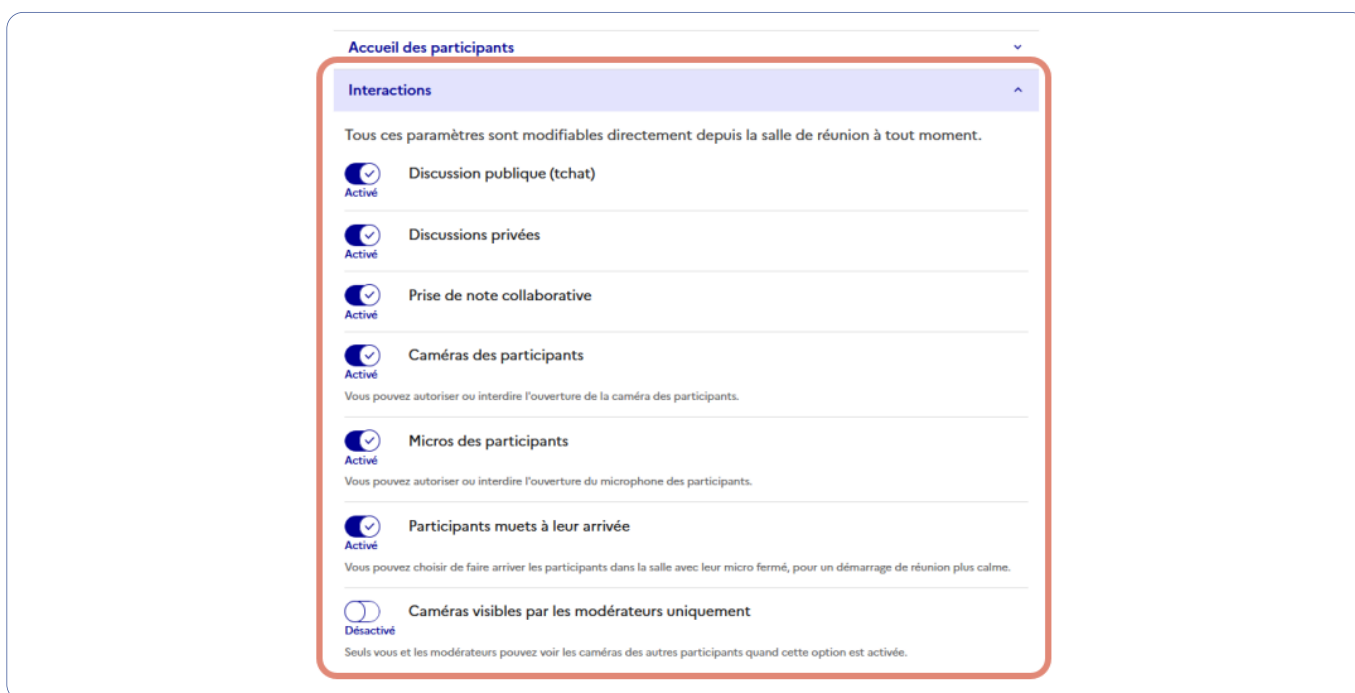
Accueil des participants

Interactions

Tous ces paramètres sont modifiables directement depuis la salle de réunion à tout moment.

Activé
Discussion publique (tchat)

Activé
Discussions privées

Activé
Prise de note collaborative

Activé
Caméras des participants
Vous pouvez autoriser ou interdire l'ouverture de la caméra des participants.

Activé
Micros des participants
Vous pouvez autoriser ou interdire l'ouverture du microphone des participants.

Activé
Participants muets à leur arrivée
Vous pouvez choisir de faire arriver les participants dans la salle avec leur micro fermé, pour un démarrage de réunion plus calme.

Désactivé
Caméras visibles par les modérateurs uniquement
Seuls vous et les modérateurs pouvez voir les caméras des autres participants quand cette option est activée.